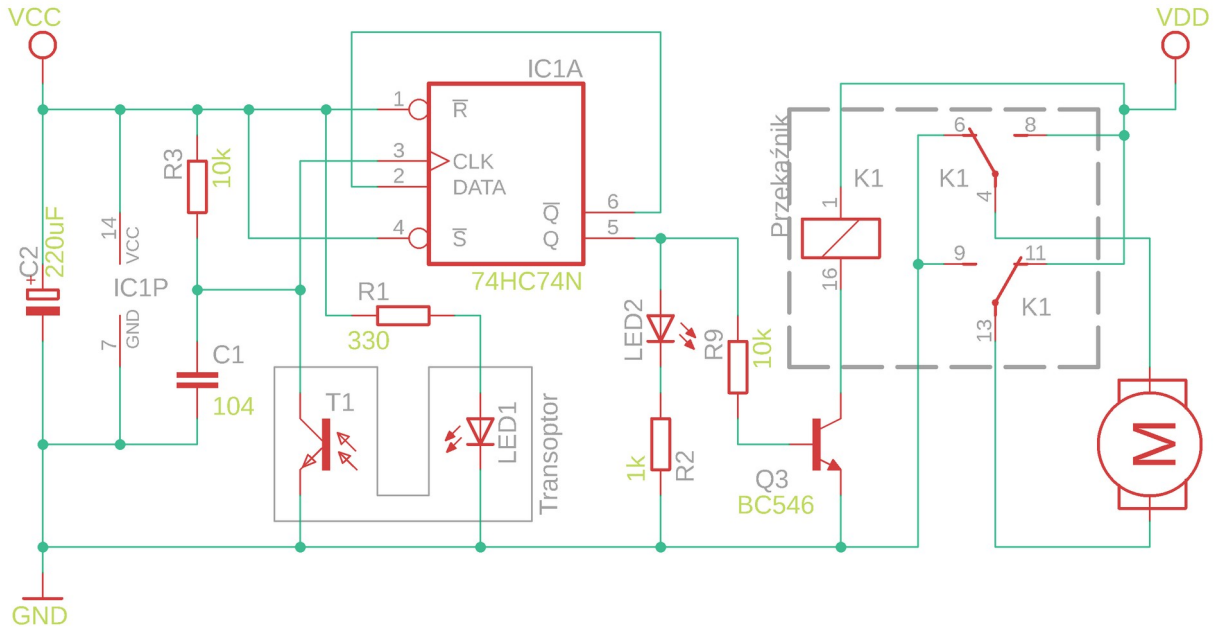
VCC

VDD

IC1A

1 $\overline{R}$
3 CLK
2 DATA
4 $\overline{S}$
6 $\overline{Q}$
5 Q

74HC74N

R3 10k

14 VCC
IC1P
7 GND

C2 + 220uF

C1 104

R1 330

T1

LED1

Transoptor

LED2

R9 10k

R2 1k

Q3 BC546

Przekaźnik

K1
1
16

K1
6
8
4

9
11
13
K1

M

GND